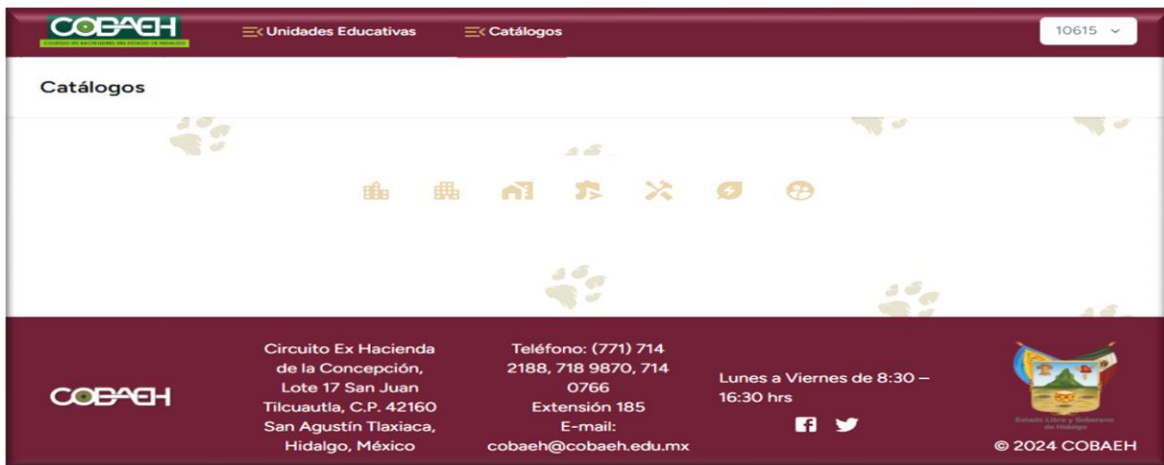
COBAEH
COLEGIO DE BACHILLERES DEL ESTADO DE HIDALGO

Unidades Educativas
Catálogos
10615

Catálogos

COBAEH

Circuito Ex Hacienda de la Concepción, Lote 17 San Juan Tilcuautla, C.P. 42160 San Agustín Tlaxiaca, Hidalgo, México

Teléfono: (771) 714 2188, 718 9870, 714 0766
Extensión 185
E-mail: cobaeh@cobaeh.edu.mx

Lunes a Viernes de 8:30 – 16:30 hrs

Estado Libre y Soberano de Hidalgo

© 2024 COBAEH